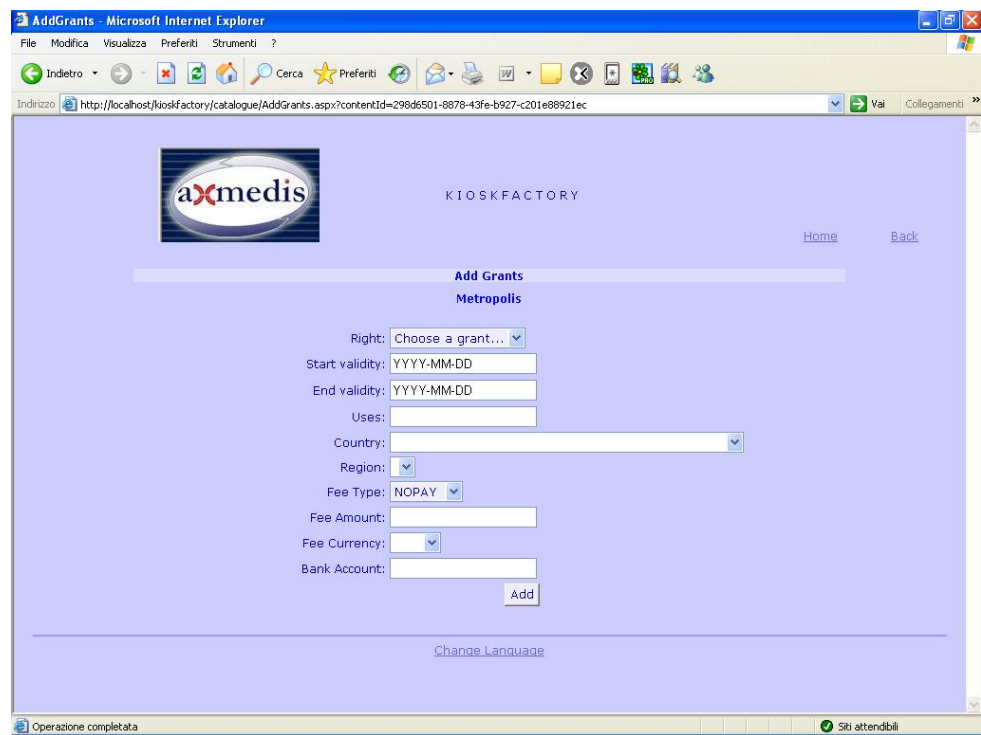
AddGrants - Microsoft Internet Explorer

File Modifica Visualizza Preferiti Strumenti ?

Indietro Cerca Preferiti

Indirizzo http://localhost/kioskfactory/catalogue/AddGrants.aspx?contentId=298d6501-8878-43fe-b927-c201e88921ec Vai Collegamenti

axmedis

KIOSKFACTORY

Home Back

Add Grants

Metropolis

Right: Choose a grant...

Start validity: YYYY-MM-DD

End validity: YYYY-MM-DD

Uses:

Country:

Region:

Fee Type: NOPAY

Fee Amount:

Fee Currency:

Bank Account:

Add

Change Language

Operazione completata

Siti attendibili